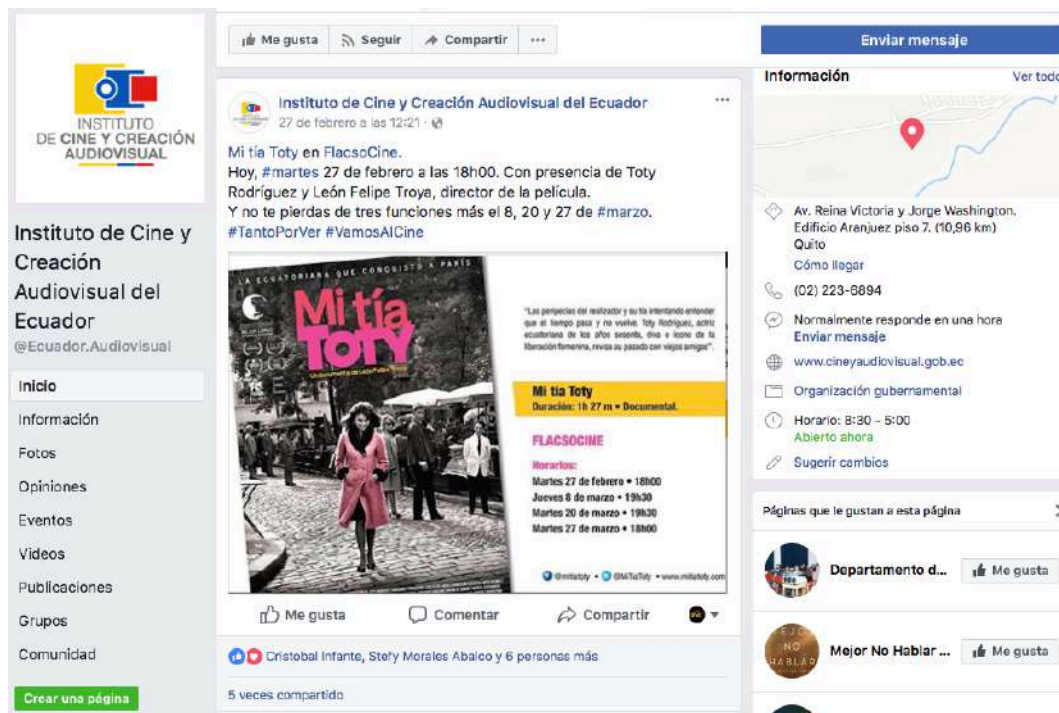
INSTITUTO
DE CINE Y CREACIÓN
AUDIOVISUAL

Instituto de Cine y Creación Audiovisual del Ecuador
@Ecuador.Audiovisual

Inicio
Información
Fotos
Opiniones
Eventos
Videos
Publicaciones
Grupos
Comunidad

Crear una página

Me gusta Seguir Compartir ···

Instituto de Cine y Creación Audiovisual del Ecuador
27 de febrero a las 12:21 ·

Mi tía Toty en FlacsoCine.
Hoy, #martes 27 de febrero a las 18h00. Con presencia de Toty Rodríguez y León Felipe Troya, director de la película.
Y no te pierdas de tres funciones más el 8, 20 y 27 de #marzo.
#TantoPorVer #VamosAlCine

LA ECUATORIANA QUE CONQUISTÓ A PARÍS
Mi tía Toty
"Las peripecias del realizador y su tía intentando entender que el tiempo pasa y no vuelve. Toty Rodríguez, actriz ecuatoriana de los años sesenta, diva e ícono de la liberación femenina, revisa su pasado con viejos amigos".
Mi tía Toty
Duración: 1h 27 m • Documental.
FLACSOCINE
Horarios:
Martes 27 de febrero • 18h00
Jueves 8 de marzo • 19h30
Martes 20 de marzo • 19h30
Martes 27 de marzo • 18h00
@mitiatoty • @MiTiaToty • www.mitiatoty.com

Me gusta Comentar Compartir

Cristobal Infante, Stefy Morales Abalco y 6 personas más
5 veces compartido

Enviar mensaje
Información Ver todo
Av. Reina Victoria y Jorge Washington. Edificio Aranjuez piso 7. (10,96 km) Quito
Cómo llegar
(02) 223-6894
Normalmente responde en una hora
Enviar mensaje
www.cineyaudiovisual.gob.ec
Organización gubernamental
Horario: 8:30 - 5:00
Abierto ahora
Sugerir cambios

Páginas que le gustan a esta página
Departamento d... Me gusta
Mejor No Hablar ... Me gusta